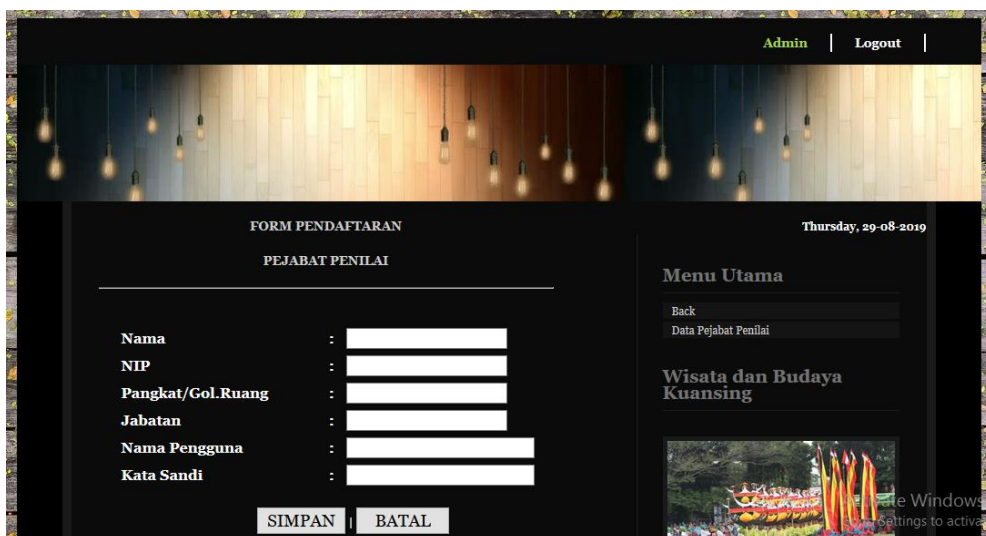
Admin | Logout |

FORM PENDAFTARAN

PEJABAT PENILAI

Thursday, 29-08-2019

Menu Utama

Back
Data Pejabat Penilai

Nama :
NIP :
Pangkat/Gol.Ruang :
Jabatan :
Nama Pengguna :
Kata Sandi :

SIMPAN | BATAL

Wisata dan Budaya Kuansing

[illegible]te Windows
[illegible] Settings to activa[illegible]